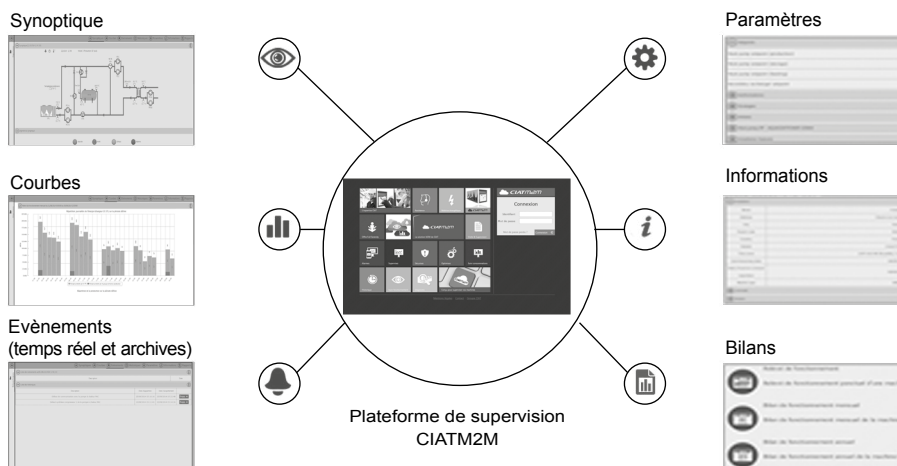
Synoptique

Courbes

Evènements (temps réel et archives)

CIATM2M

Connexion

Plateforme de supervision CIATM2M

Paramètres

Informations

Bilans

Relevé de fonctionnement

Relevé de fonctionnement ponctuel d'une machine

Bilan de fonctionnement mensuel

Bilan de fonctionnement mensuel de la machine

Bilan de fonctionnement annuel

Bilan de fonctionnement annuel de la machine